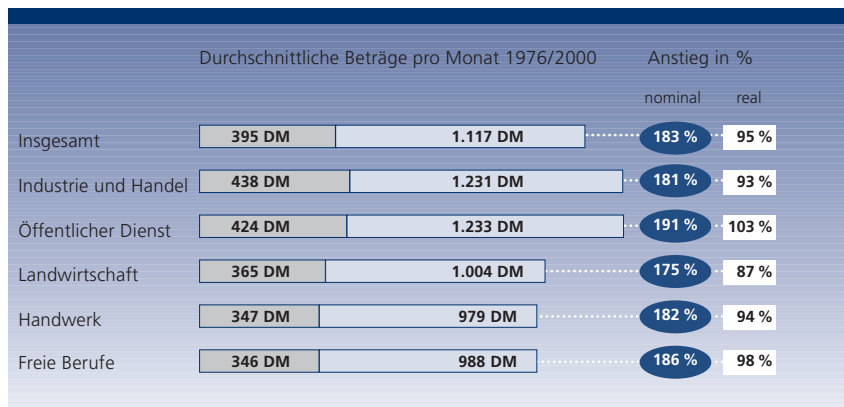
Durchschnittliche Beträge pro Monat 1976/2000

Anstieg in %

nominal

real

| | 1976 | 2000 | nominal | real |
|---|---|---|---|---|
| Insgesamt | 395 DM | 1.117 DM | 183 % | 95 % |
| Industrie und Handel | 438 DM | 1.231 DM | 181 % | 93 % |
| Öffentlicher Dienst | 424 DM | 1.233 DM | 191 % | 103 % |
| Landwirtschaft | 365 DM | 1.004 DM | 175 % | 87 % |
| Handwerk | 347 DM | 979 DM | 182 % | 94 % |
| Freie Berufe | 346 DM | 988 DM | 186 % | 98 % |